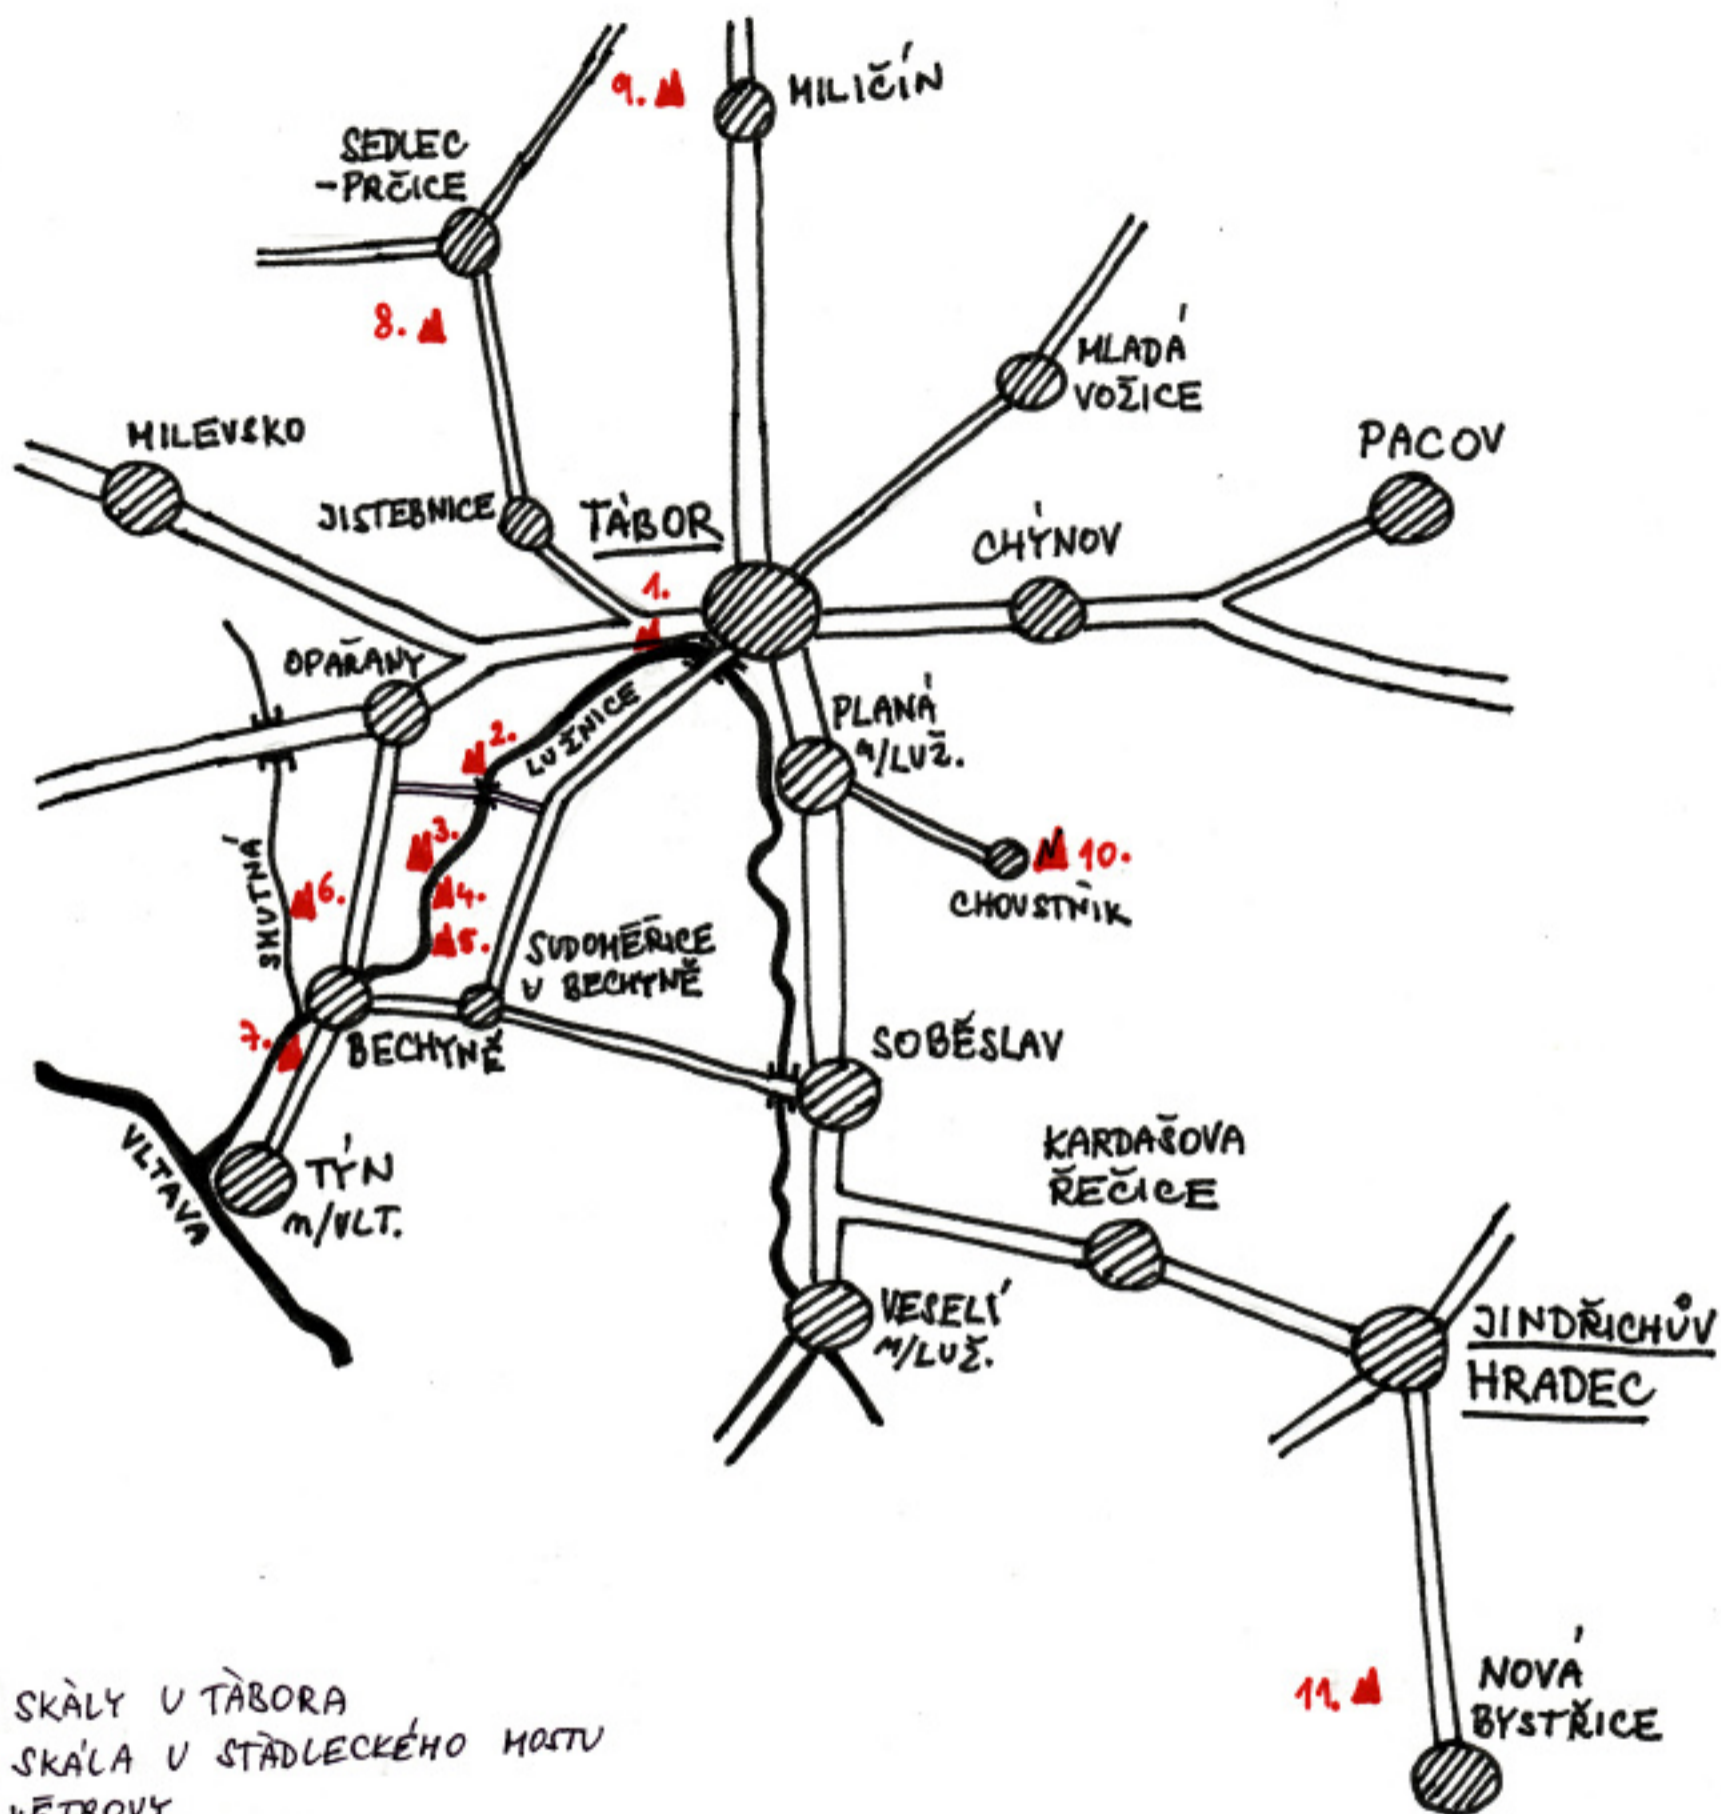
9.
MILIČÍN
SEDLEC -PRČICE
8.
MLADÁ VOŽICE
MILEVSKO
PACOV
JISTEBNICE
TÁBOR
CHÝNOV
1.
OPAŘANY
2.
LUŽNICE
PLANÁ n/LUŽ.
3.
10.
CHOUSTNÍK
SMUTNÁ
6.
4.
5.
SUDOMĚŘICE U BECHYNĚ
7.
BECHYNĚ
SOBĚSLAV
VLTAVA
TÝN n/VLT.
KARDAŠOVA ŘEČICE
VESELÍ n/LUŽ.
JINDŘICHŮV HRADEC
11.
NOVÁ BYSTŘICE

SKÁLY U TÁBORA
SKÁLA U STÁDLECKÉHO MOSTU
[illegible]